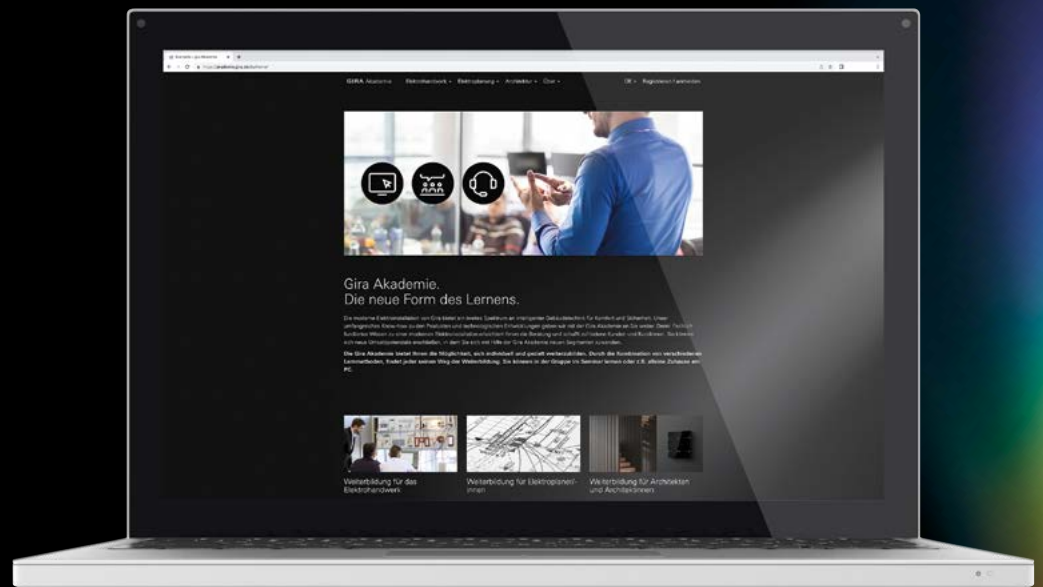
GIRA Akademie

Elektrohandwerk ▾ Elektroplanung ▾ Architektur ▾ Über ▾

Registrieren / Anmelden

Gira Akademie.
Die neue Form des Lernens.

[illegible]

Die Gira Akademie bietet Ihnen die Möglichkeit, sich individuell und gezielt weiterzubilden. Durch die Kombination von verschiedenen Lernmethoden, findet jeder seinen Weg der Weiterbildung. Sie können in der Gruppe im Seminar lernen oder z.B. alleine Zuhause am PC.

Weiterbildung für das Elektrohandwerk

Weiterbildung für Elektroplaner/-innen

Weiterbildung für Architekten und Architektinnen